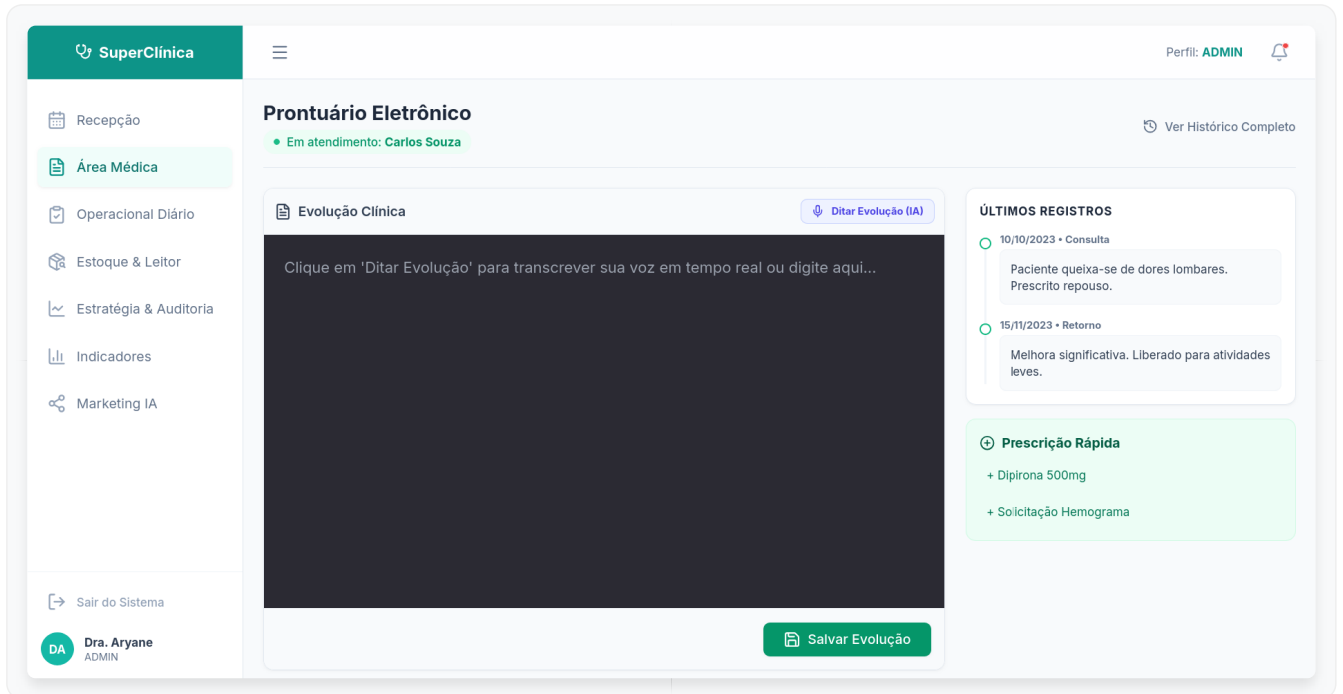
SuperClínica

Recepção
Área Médica
Operacional Diário
Estoque & Leitor
Estratégia & Auditoria
Indicadores
Marketing IA

Sair do Sistema
DA Dra. Aryane
ADMIN

Perfil: ADMIN

Prontuário Eletrônico
Em atendimento: Carlos Souza

Ver Histórico Completo

Evolução Clínica
Ditar Evolução (IA)

Clique em 'Ditar Evolução' para transcrever sua voz em tempo real ou digite aqui...

Salvar Evolução

ÚLTIMOS REGISTROS
10/10/2023 • Consulta
Paciente queixa-se de dores lombares. Prescrito repouso.
15/11/2023 • Retorno
Melhora significativa. Liberado para atividades leves.

Prescrição Rápida
+ Dipirona 500mg
+ Solicitação Hemograma